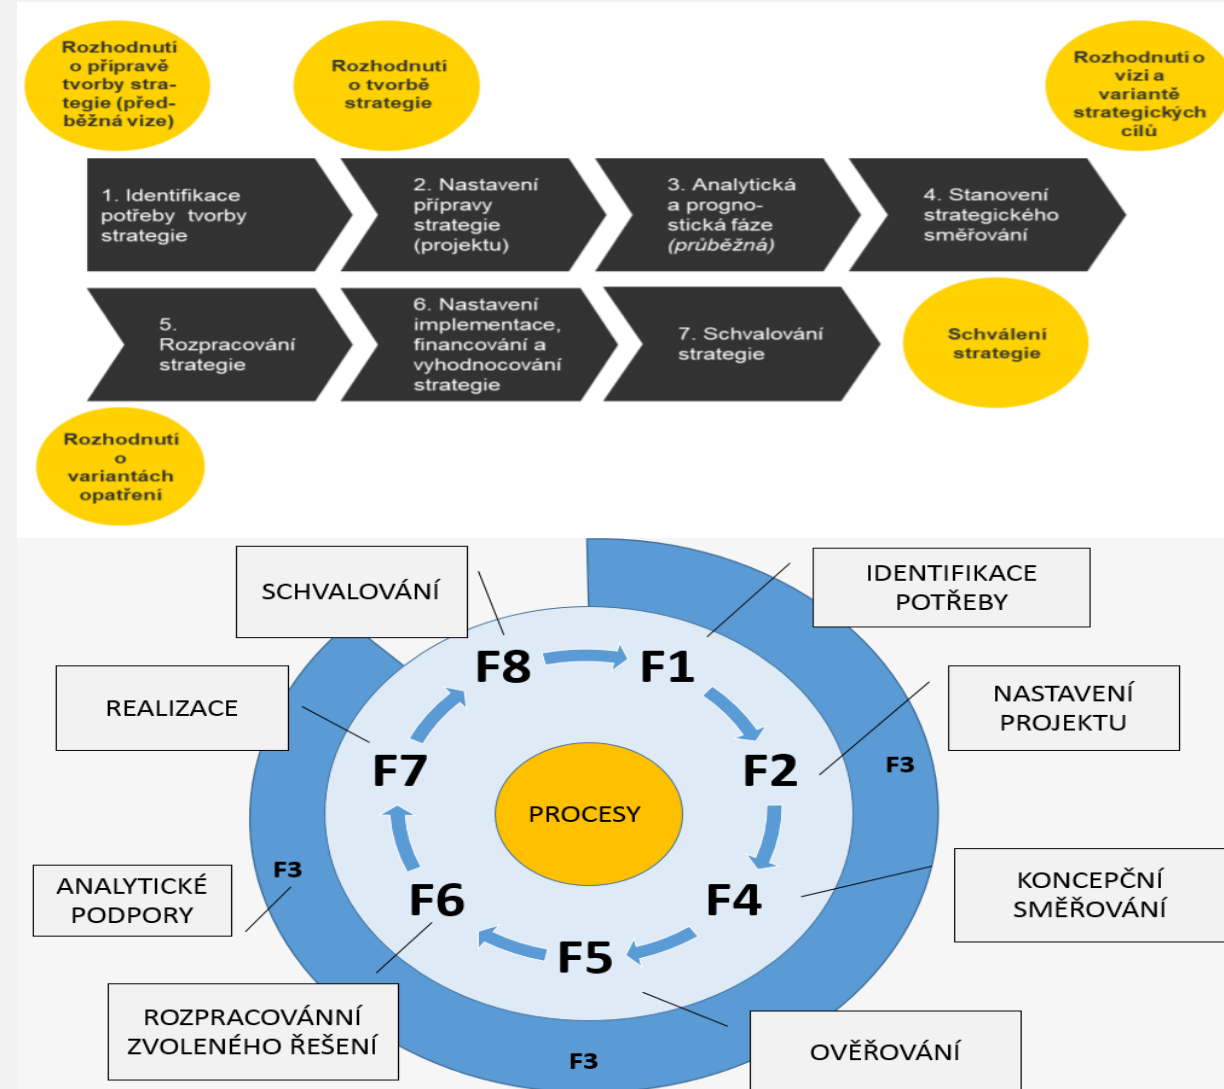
Rozhodnutí o přípravě tvorby strategie (předběžná vize)

Rozhodnutí o tvorbě strategie

Rozhodnutí o vizi a variantě strategických cílů

1. Identifikace potřeby tvorby strategie

2. Nastavení přípravy strategie (projektu)

3. Analytická a prognostická fáze (průběžná)

4. Stanovení strategického směřování

5. Rozpracování strategie

6. Nastavení implementace, financování a vyhodnocování strategie

7. Schvalování strategie

Schválení strategie

Rozhodnutí o variantách opatření

SCHVALOVÁNÍ

IDENTIFIKACE POTŘEBY

REALIZACE

NASTAVENÍ PROJEKTU

F8

F1

F7

F2

F3

PROCESY

F3

F6

F4

ANALYTICKÉ PODPORY

KONCEPČNÍ SMĚŘOVÁNÍ

F5

ROZPRACOVÁNNÍ ZVOLENÉHO ŘEŠENÍ

OVĚŘOVÁNÍ

F3